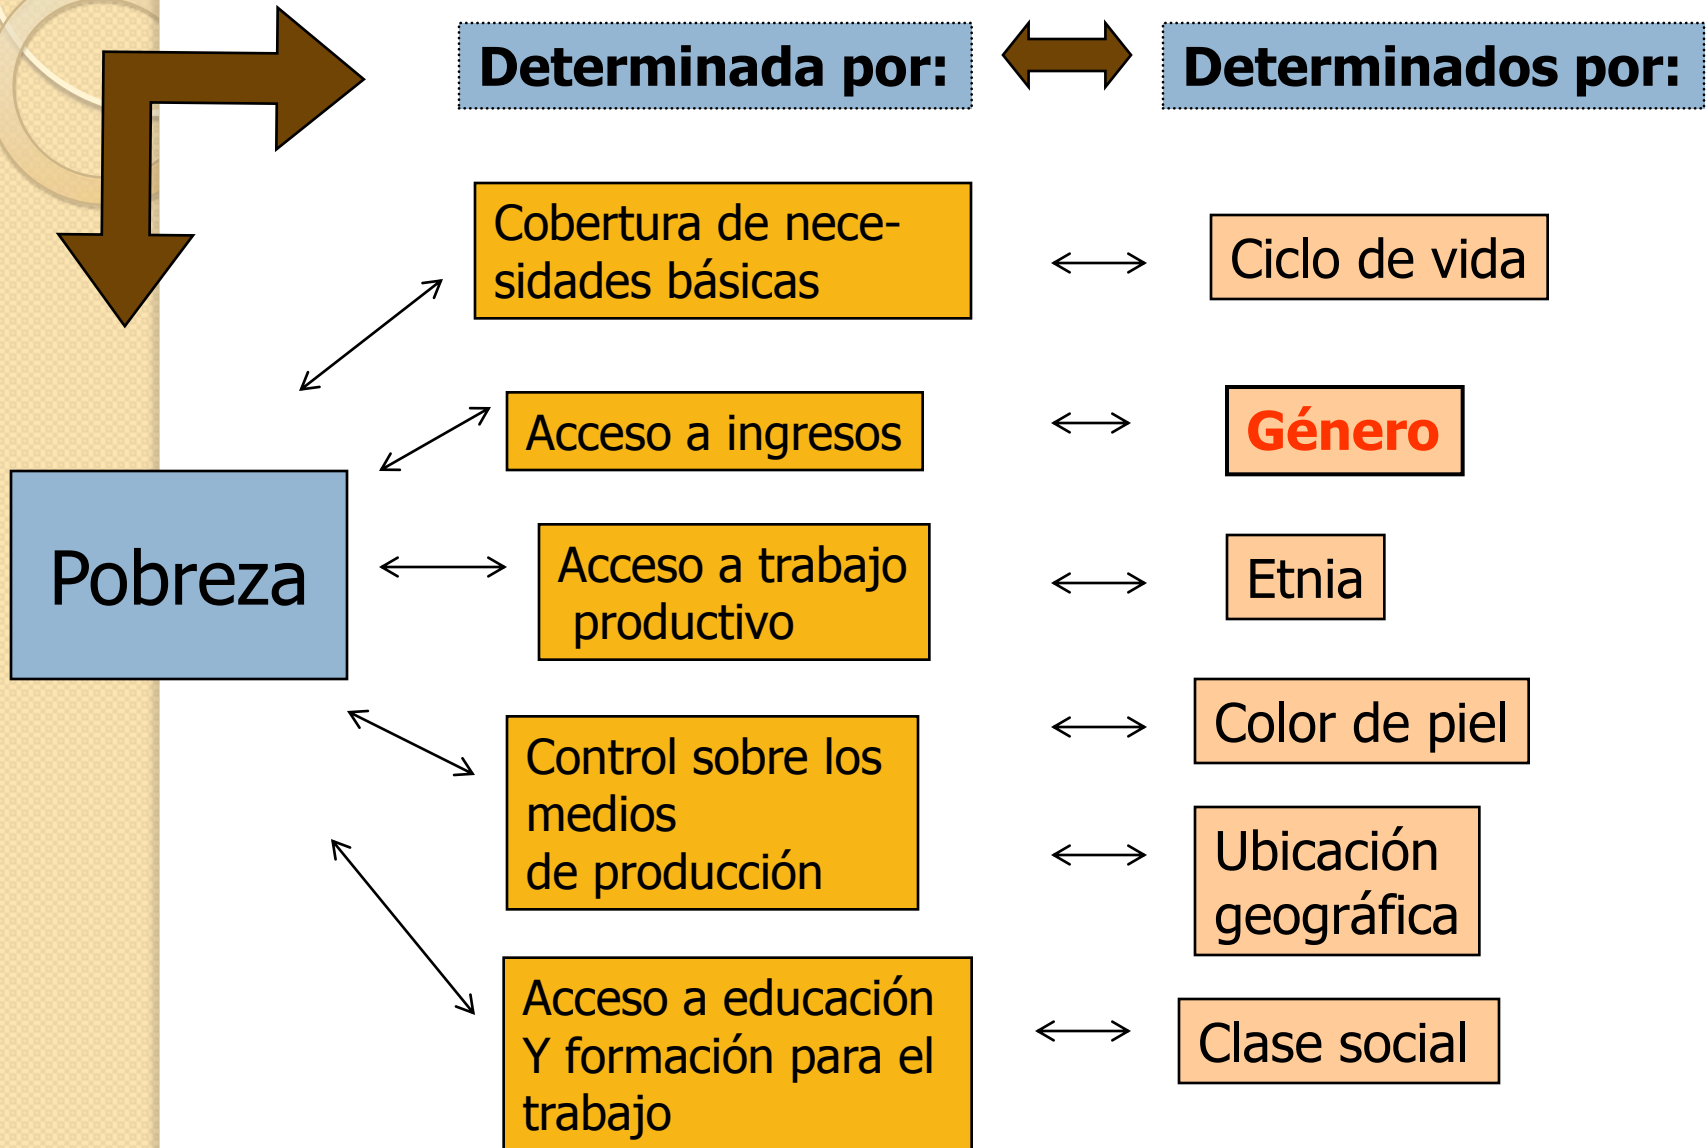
Determinada por:

Determinados por:

Pobreza

Cobertura de necesidades básicas

Acceso a ingresos

Acceso a trabajo productivo

Control sobre los medios
de producción

Acceso a educación
Y formación para el trabajo

Ciclo de vida

Género

Etnia

Color de piel

Ubicación geográfica

Clase social